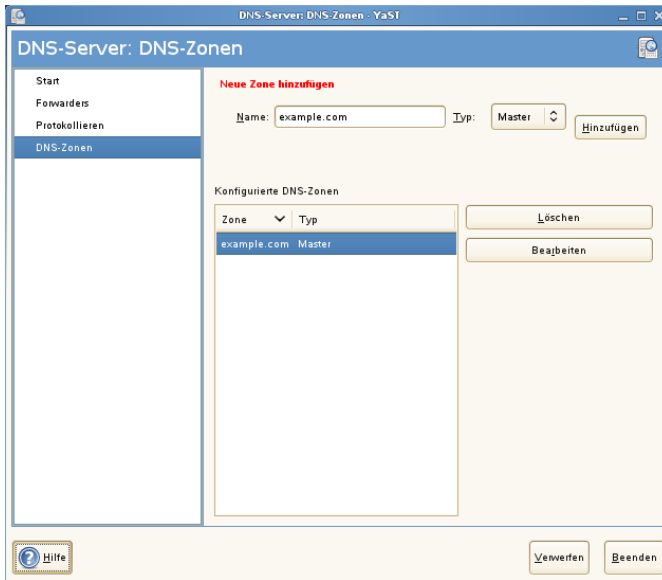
DNS-Server: DNS-Zonen - YaST

DNS-Server: DNS-Zonen

Start
Forwarders
Protokollieren
DNS-Zonen

Neue Zone hinzufügen

Name: example.com
Typ: Master
Hinzufügen

Konfigurierte DNS-Zonen

| Zone | Typ |
|---|---|
| example.com | Master |

Löschen
Bearbeiten

Hilfe
Verwerfen
Beenden